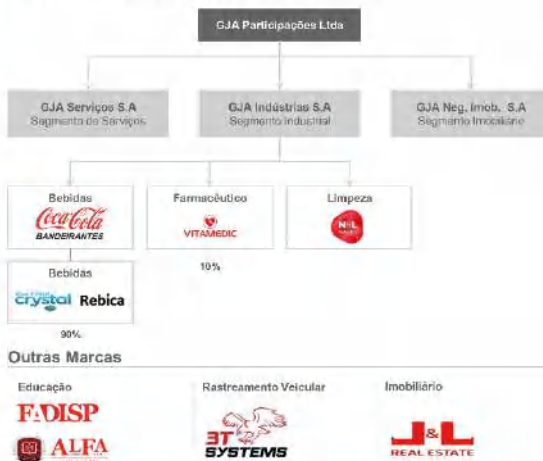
GJA Participações Ltda

GJA Serviços S.A
Segmento de Serviços

GJA Indústrias S.A
Segmento Industrial

GJA Neg. Imob. S.A
Segmento Imobiliário

Bebidas
Coca-Cola
BANDEIRANTES

Farmacêutico
VITAMEDIC

Limpeza
N&L

10%

Bebidas
crystal Rebica

90%

Outras Marcas

Educação
FADISP
ALFA

Rastreamento Veicular
3T SYSTEMS

Imobiliário
J&L
REAL ESTATE